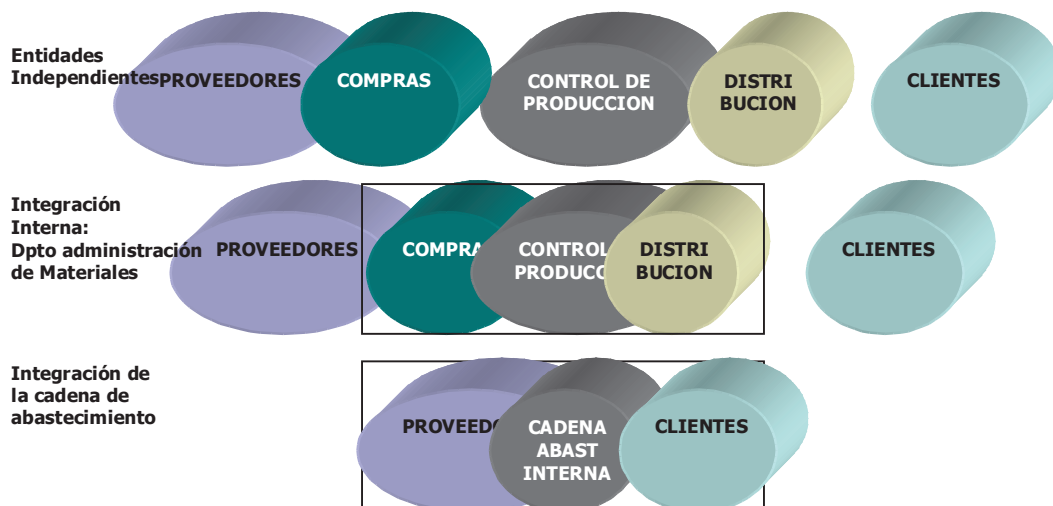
Entidades Independientes

PROVEEDORES

COMPRAS

CONTROL DE PRODUCCION

DISTRI BUCION

CLIENTES

Integración Interna: Dpto administración de Materiales

PROVEEDORES

COMPRA

CONTROL PRODUCC

DISTRI BUCION

CLIENTES

Integración de la cadena de abastecimiento

PROVEEDO

CADENA ABAST INTERNA

CLIENTES